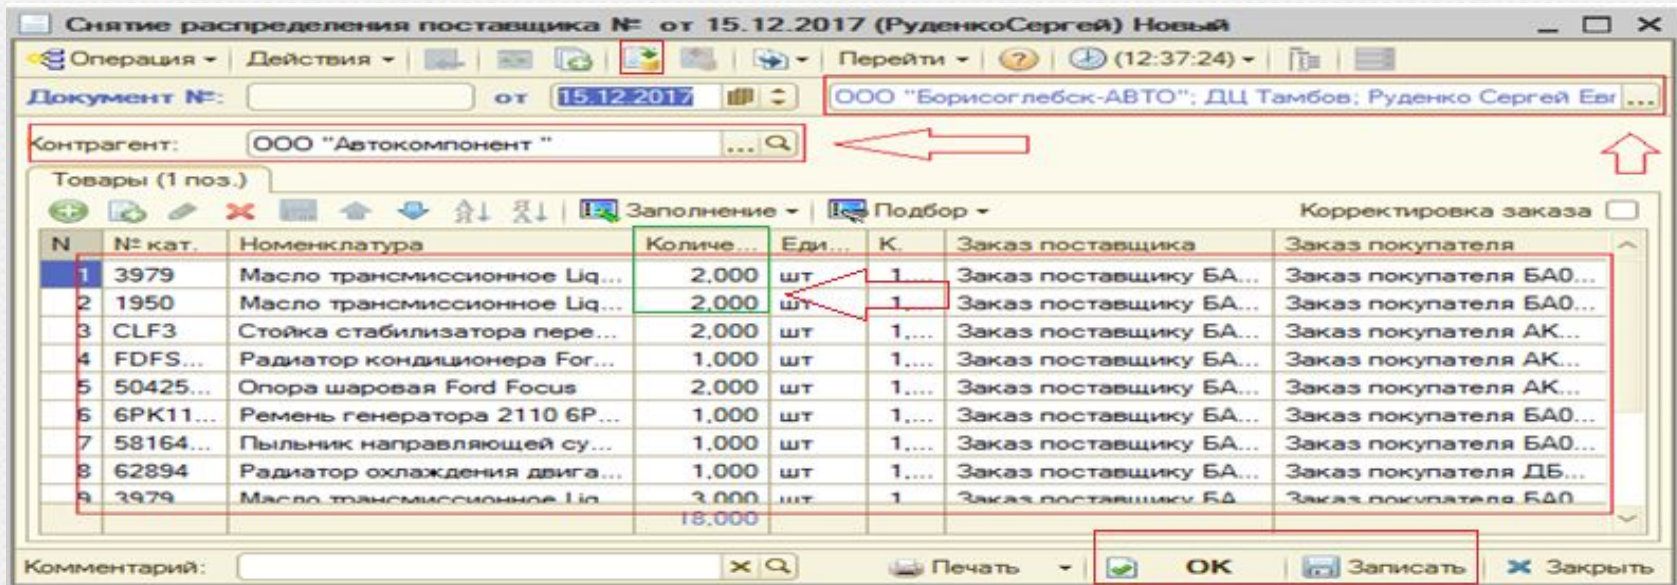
Снятие распределения поставщика № от 15.12.2017 (РуденкоСергей) Новый

Операция ▾ Действия ▾ Перейти ▾ (12:37:24) ▾

Документ №: от 15.12.2017 ООО "Борисоглебск-АВТО"; ДЦ Тамбов; Руденко Сергей Евг ...

Контрагент: ООО "Автокомпонент " ...

Товары (1 поз.)

Заполнение ▾ Подбор ▾ Корректировка заказа

| N | № кат. | Номенклатура | Количе... | Еди... | К. | Заказ поставщика | Заказ покупателя |
|---|---|---|---|---|---|---|---|
| 1 | 3979 | Масло трансмиссионное Liq... | 2,000 | шт | 1.... | Заказ поставщику БА... | Заказ покупателя БА0... |
| 2 | 1950 | Масло трансмиссионное Liq... | 2,000 | шт | 1.... | Заказ поставщику БА... | Заказ покупателя БА0... |
| 3 | CLF3 | Стойка стабилизатора пере... | 2,000 | шт | 1.... | Заказ поставщику БА... | Заказ покупателя АК... |
| 4 | FDFS... | Радиатор кондиционера For... | 1,000 | шт | 1.... | Заказ поставщику БА... | Заказ покупателя АК... |
| 5 | 50425... | Опора шаровая Ford Focus | 2,000 | шт | 1.... | Заказ поставщику БА... | Заказ покупателя АК... |
| 6 | 6PK11... | Ремень генератора 2110 6P... | 1,000 | шт | 1.... | Заказ поставщику БА... | Заказ покупателя БА0... |
| 7 | 58164... | Пыльник направляющей су... | 1,000 | шт | 1.... | Заказ поставщику БА... | Заказ покупателя БА0... |
| 8 | 62894 | Радиатор охлаждения двига... | 1,000 | шт | 1.... | Заказ поставщику БА... | Заказ покупателя ДБ... |
| 9 | 3979 | Масло трансмиссионное Liq... | 3,000 | шт | 1 | Заказ поставщику БА | Заказ покупателя БА0 |
| | | | 18,000 | | | | |

Комментарий: Печать ▾ OK Записать Закрыть